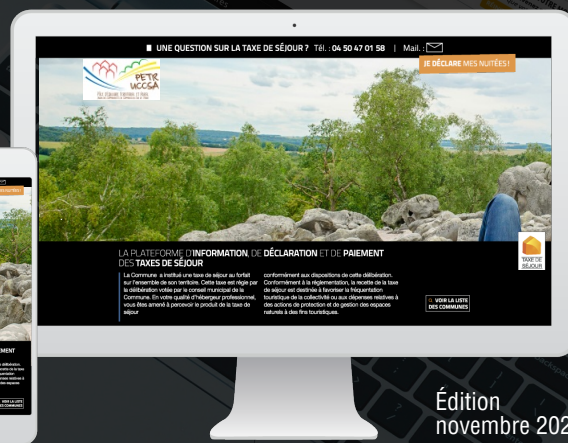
UNE QUESTION SUR LA TAXE DE SÉJOUR ? Tél. : 04 50 47 01 58 | Mail. :

JE DÉCLARE MES NUITÉES !

PETR VCCSA

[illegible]

LA PLATEFORME D'INFORMATION, DE DÉCLARATION ET DE PAIEMENT DES TAXES DE SÉJOUR

La Commune a institué une taxe de séjour au forfait sur l'ensemble de son territoire. Cette taxe est régie par la délibération votée par le conseil municipal de la Commune. En votre qualité d'hébergeur professionnel, vous êtes amené à percevoir le produit de la taxe de séjour

conformément aux dispositions de cette délibération. Conformément à la réglementation, la recette de la taxe de séjour est destinée à favoriser la fréquentation touristique de la collectivité ou aux dépenses relatives à des actions de protection et de gestion des espaces naturels à des fins touristiques.

VOIR LA LISTE DES COMMUNES

TAXE DE SÉJOUR

Édition novembre 202